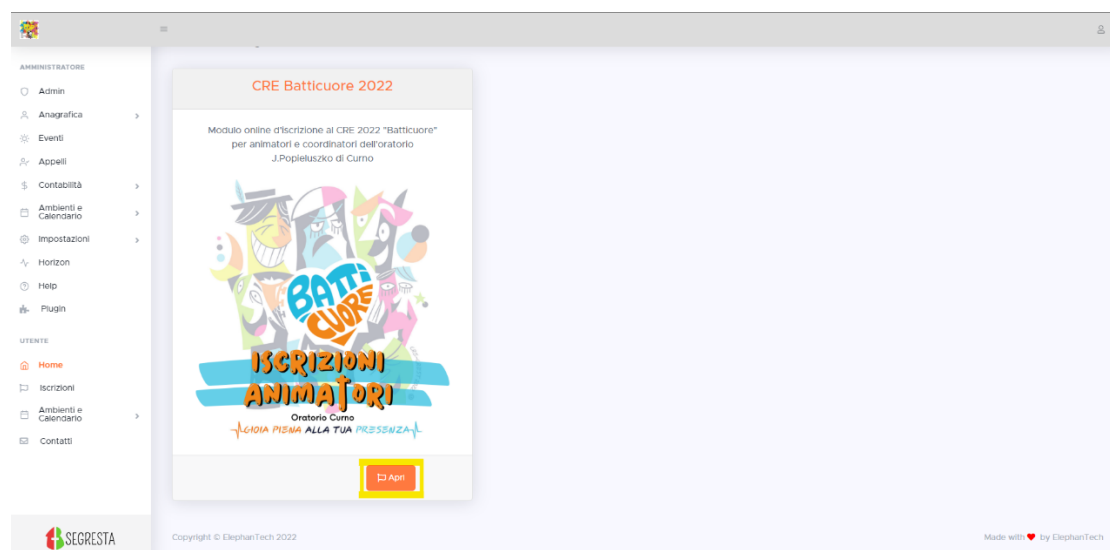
AMMINISTRATORE
Admin
Anagrafica
Eventi
Appelli
Contabilità
Ambienti e Calendario
Impostazioni
Horizon
Help
Plugin

UTENTE
Home
Iscrizioni
Ambienti e Calendario
Contatti

CRE Batticuore 2022

Modulo online d'iscrizione al CRE 2022 "Batticuore" per animatori e coordinatori dell'oratorio J.Popieluszko di Curno

BATTI CUORE
ISCRIZIONI ANIMATORI
Oratorio Curno
GIOIA PIENA ALLA TUA PRESENZA

Apri

SEGRESTA

Copyright © ElephanTech 2022

Made with ♥ by ElephanTech